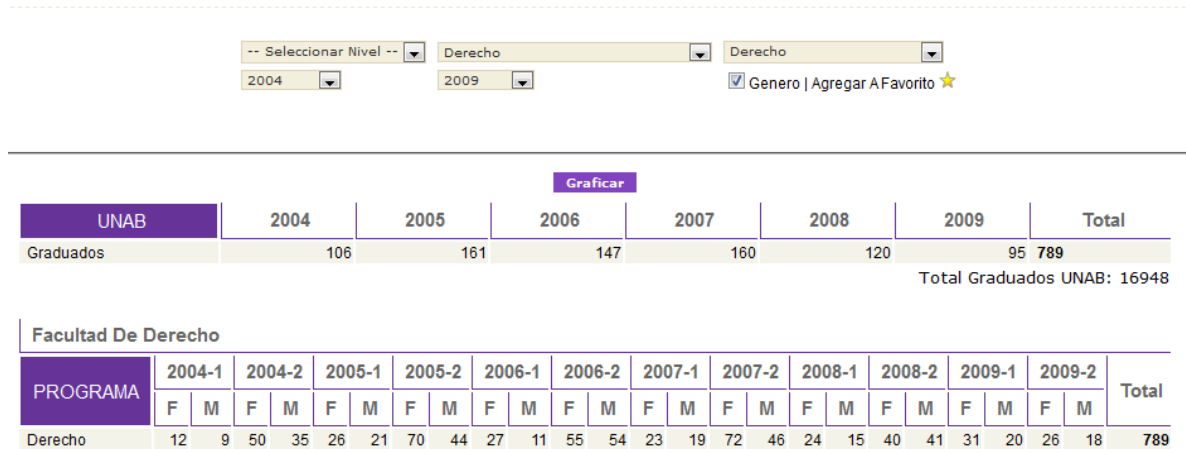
-- Seleccionar Nivel -- | Derecho | Derecho
2004 | 2009 | Genero | Agregar A Favorito

Graficar

| UNAB | 2004 | 2005 | 2006 | 2007 | 2008 | 2009 | Total |
|---|---|---|---|---|---|---|---|
| Graduados | 106 | 161 | 147 | 160 | 120 | 95 | 789 |

Total Graduados UNAB: 16948

Facultad De Derecho

| PROGRAMA | 2004-1 | | 2004-2 | | 2005-1 | | 2005-2 | | 2006-1 | | 2006-2 | | 2007-1 | | 2007-2 | | 2008-1 | | 2008-2 | | 2009-1 | | 2009-2 | | Total |
|---|---|---|---|---|---|---|---|---|---|---|---|---|---|---|---|---|---|---|---|---|---|---|---|---|---|
| | F | M | F | M | F | M | F | M | F | M | F | M | F | M | F | M | F | M | F | M | F | M | F | M | |
| Derecho | 12 | 9 | 50 | 35 | 26 | 21 | 70 | 44 | 27 | 11 | 55 | 54 | 23 | 19 | 72 | 46 | 24 | 15 | 40 | 41 | 31 | 20 | 26 | 18 | 789 |